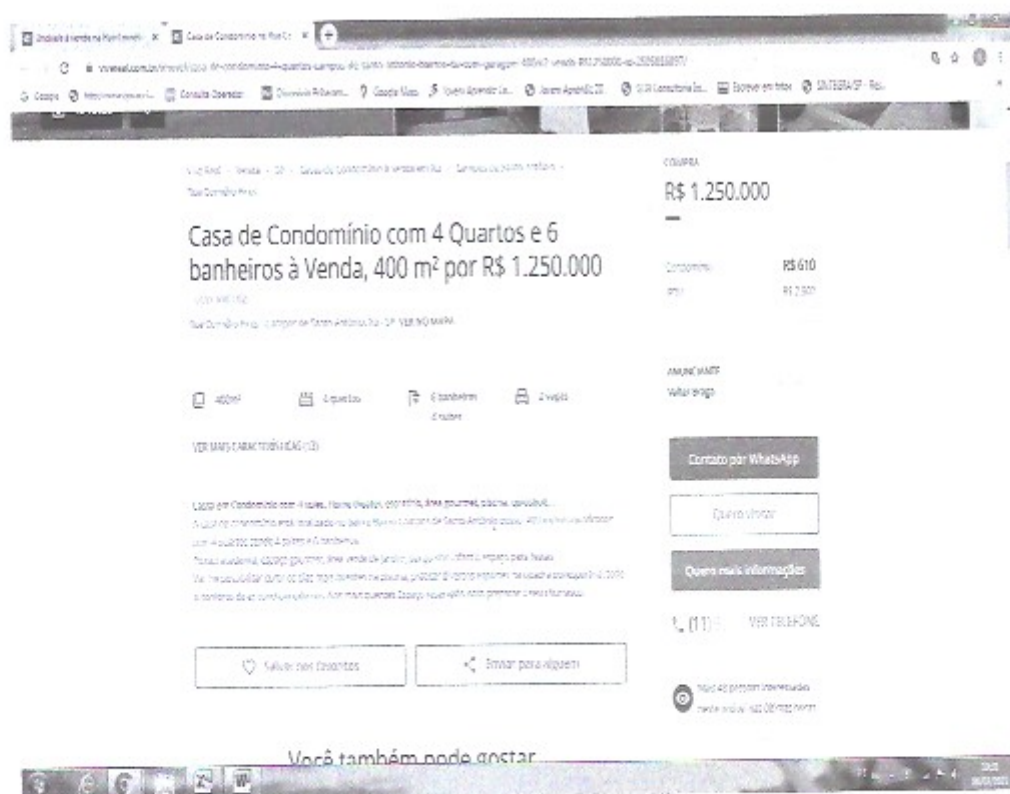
COMPRA
R$ 1.250.000

Casa de Condomínio com 4 Quartos e 6 banheiros à Venda, 400 m² por R$ 1.250.000

Condomínio R$ 610
IPTU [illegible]

ANUNCIANTE
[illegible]

400m² 4 quartos 6 banheiros 2 vagas

VER MAIS CARACTERÍSTICAS (13)

Contato por WhatsApp

Quero visitar

Quero mais informações

(11) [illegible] VER TELEFONE

Salvar nos favoritos

Enviar para alguém

Você também pode gostar